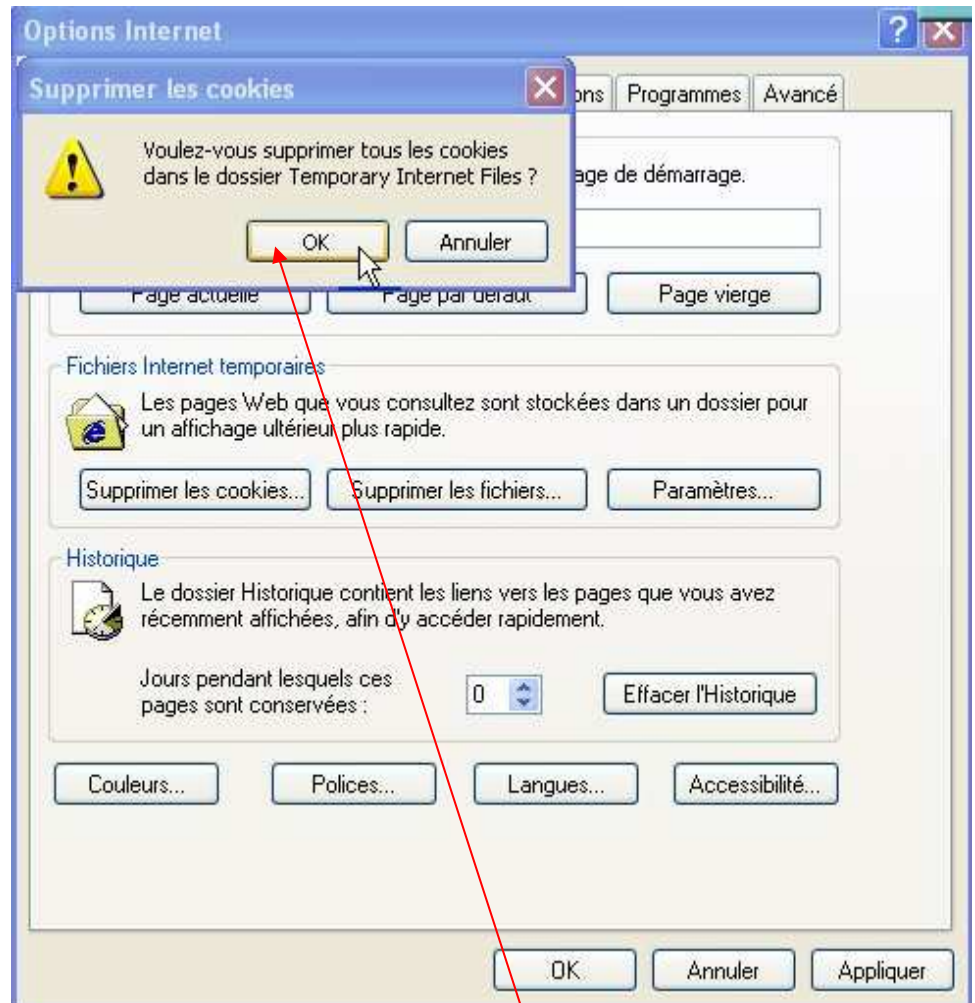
Options Internet

?

Supprimer les cookies

ons Programmes Avancé

Voulez-vous supprimer tous les cookies dans le dossier Temporary Internet Files ?

age de démarrage.

OK Annuler

Page actuelle Page par défaut Page vierge

Fichiers Internet temporaires

Les pages Web que vous consultez sont stockées dans un dossier pour un affichage ultérieur plus rapide.

Supprimer les cookies... Supprimer les fichiers... Paramètres...

Historique

Le dossier Historique contient les liens vers les pages que vous avez récemment affichées, afin d'y accéder rapidement.

Jours pendant lesquels ces pages sont conservées : 0

Effacer l'Historique

Couleurs... Polices... Langues... Accessibilité...

OK Annuler Appliquer